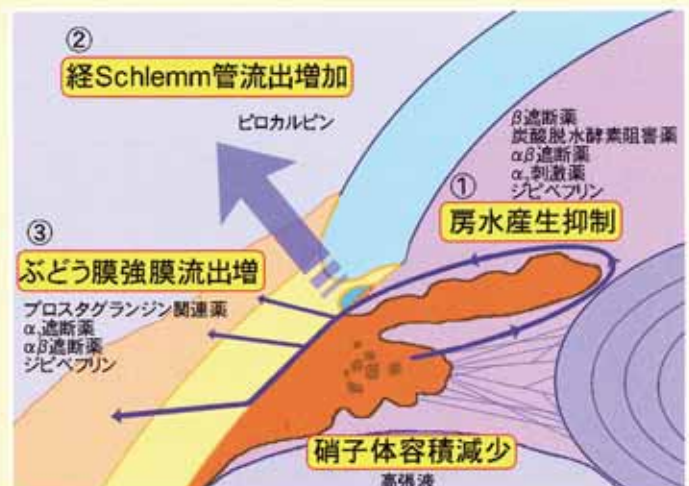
②
経Schlemm管流出増加

ピロカルピン

β遮断薬
炭酸脱水酵素阻害薬
αβ遮断薬
$α_2$刺激薬
ジピベフリン

①
房水産生抑制

③
ぶどう膜強膜流出増

プロスタグランジン関連薬
$α_1$遮断薬
αβ遮断薬
ジピベフリン

硝子体容積減少
高張液